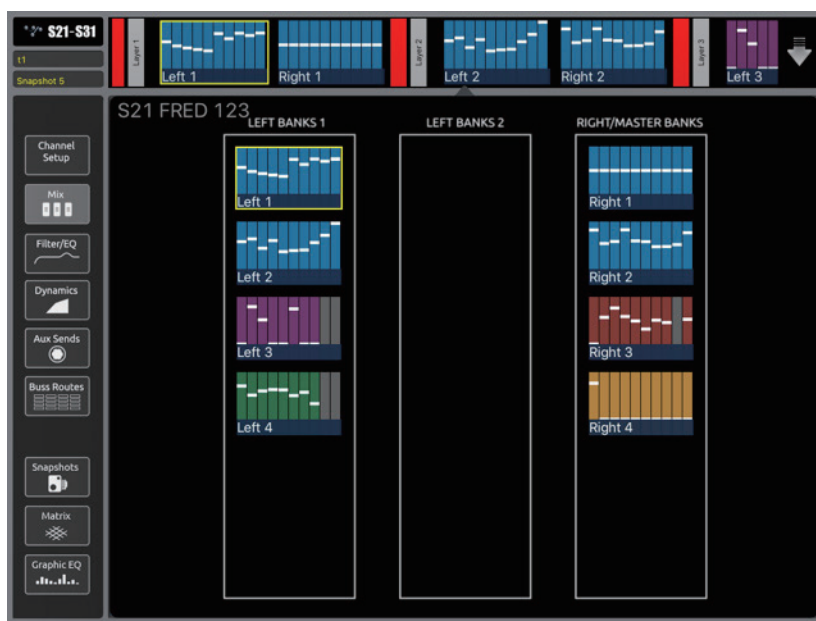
S21-S31
t1
Snapshot 5

Layer 1
Left 1
Right 1
Layer 2
Left 2
Right 2
Layer 3
Left 3

Channel Setup
Mix
Filter/EQ
Dynamics
Aux Sends
Buss Routes
Snapshots
Matrix
Graphic EQ

S21 FRED 123

LEFT BANKS 1
Left 1
Left 2
Left 3
Left 4

LEFT BANKS 2

RIGHT/MASTER BANKS
Right 1
Right 2
Right 3
Right 4